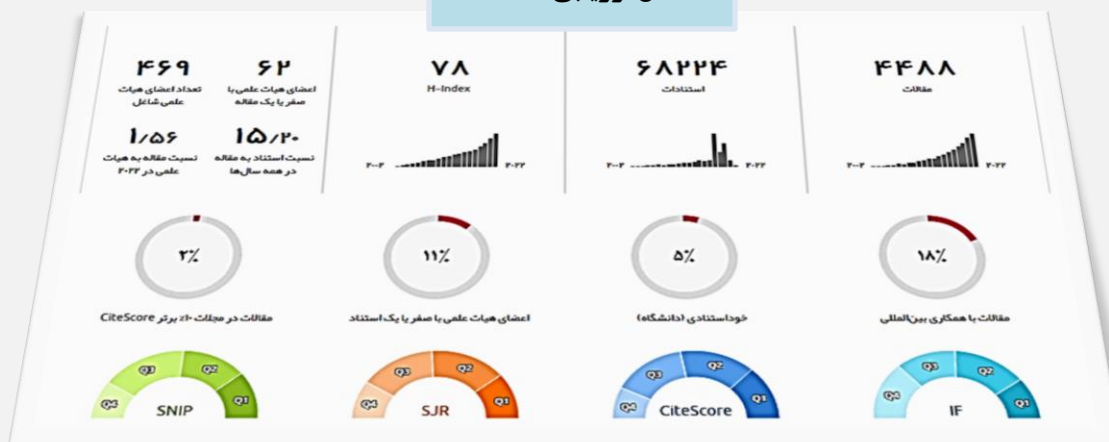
۴۴۸۸
مقالات
۲۰۰۴ ۲۰۲۲

۶۸۲۲۴
استنادات
۲۰۰۴ ۲۰۲۲

۷۸
H-Index
۲۰۰۴ ۲۰۲۲

۶۲
اعضای هیات علمی با صفر یا یک مقاله

۴۶۹
تعداد اعضای هیات علمی شاغل

۱۵/۲۰
نسبت استناد به مقاله در همه سال‌ها

۱/۵۶
نسبت مقاله به هیات علمی در ۲۰۲۲

۱۸٪
مقالات با همکاری بین‌المللی

۵٪
خوداستنادی (دانشگاه)

۱۱٪
اعضای هیات علمی با صفر یا یک استناد

۲٪
مقالات در مجلات ۱۰٪ برتر CiteScore

Q4 Q3 Q2 Q1
IF

Q4 Q3 Q2 Q1
CiteScore

Q4 Q3 Q2 Q1
SJR

Q4 Q3 Q2 Q1
SNIP